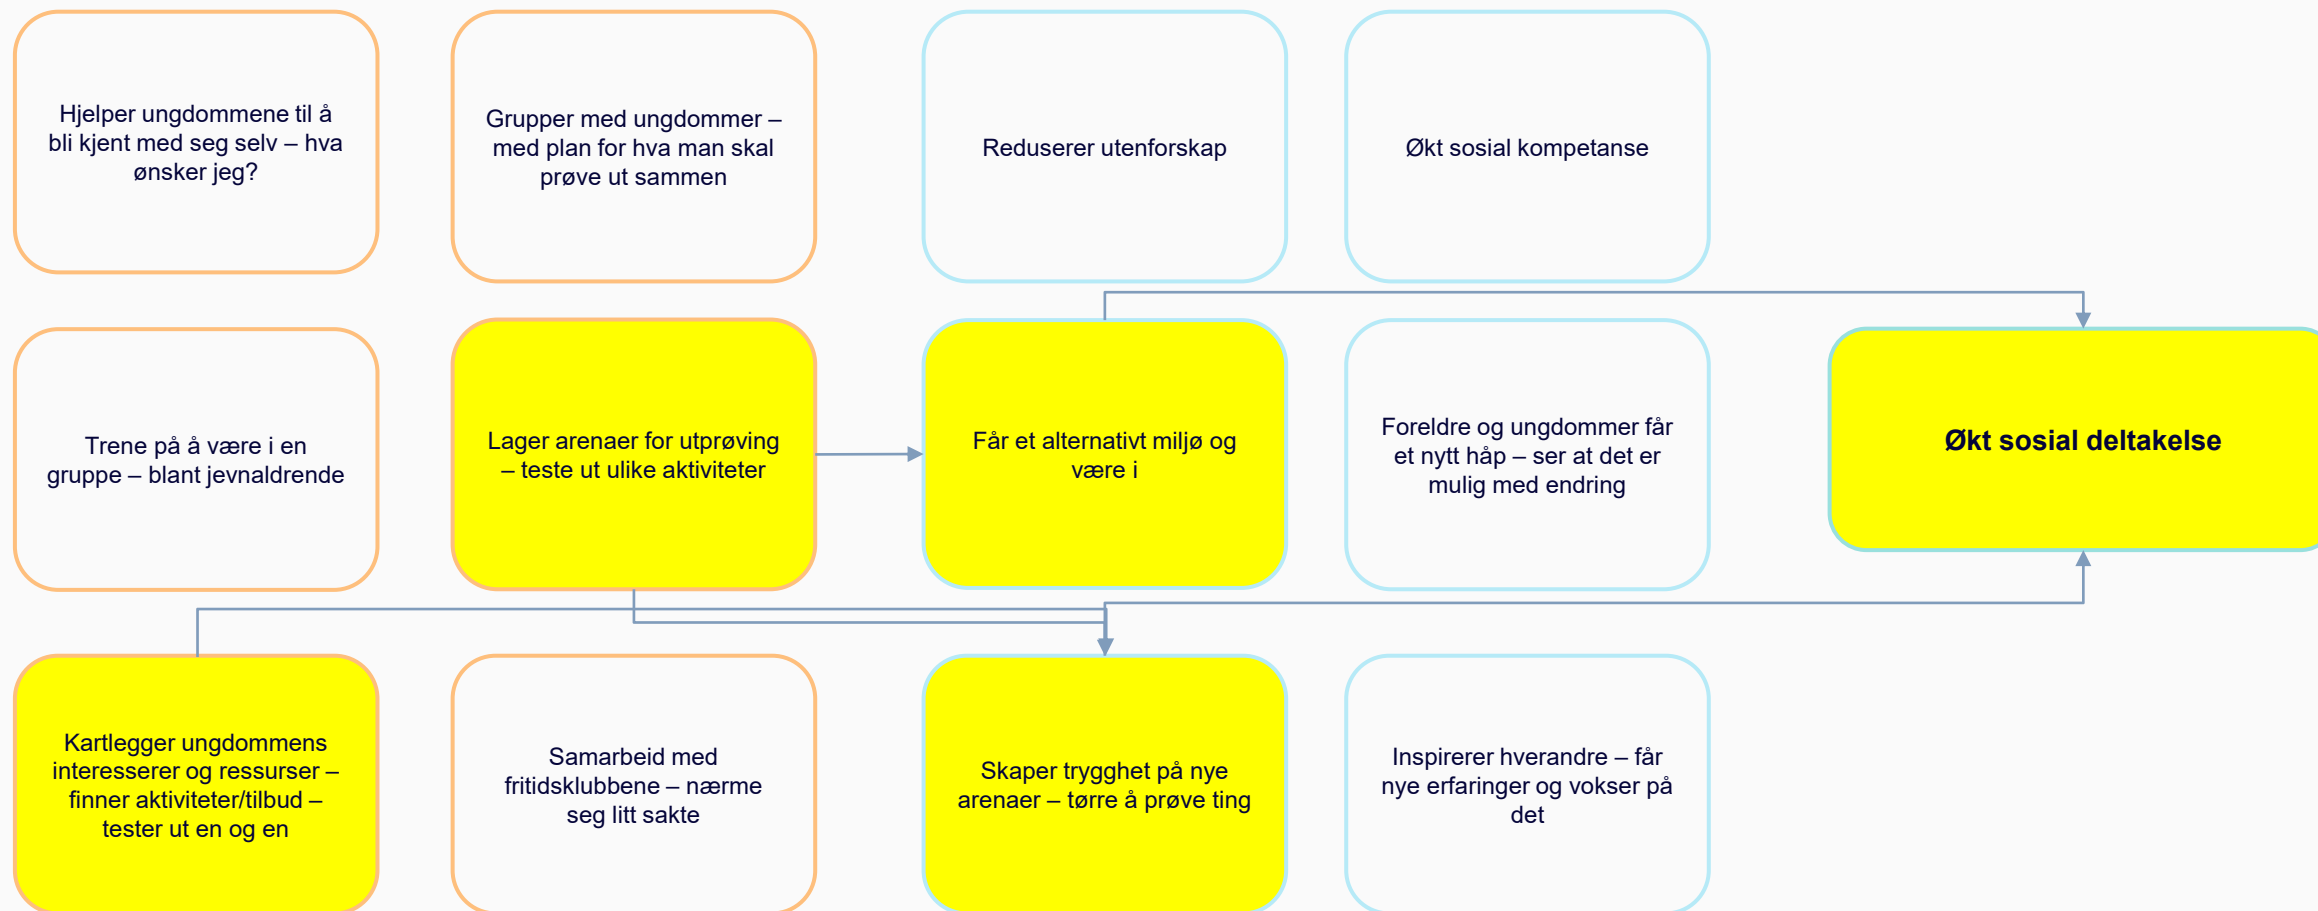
Hjelper ungdommene til å bli kjent med seg selv – hva ønsker jeg?

Grupper med ungdommer – med plan for hva man skal prøve ut sammen

Reduserer utenforskap

Økt sosial kompetanse

Trene på å være i en gruppe – blant jevnaldrende

Lager arenaer for utprøving – teste ut ulike aktiviteter

Får et alternativt miljø og være i

Foreldre og ungdommer får et nytt håp – ser at det er mulig med endring

Økt sosial deltakelse

Kartlegger ungdommens interesserer og ressurser – finner aktiviteter/tilbud – tester ut en og en

Samarbeid med fritidsklubbene – nærme seg litt sakte

Skaper trygghet på nye arenaer – tørre å prøve ting

Inspirerer hverandre – får nye erfaringer og vokser på det